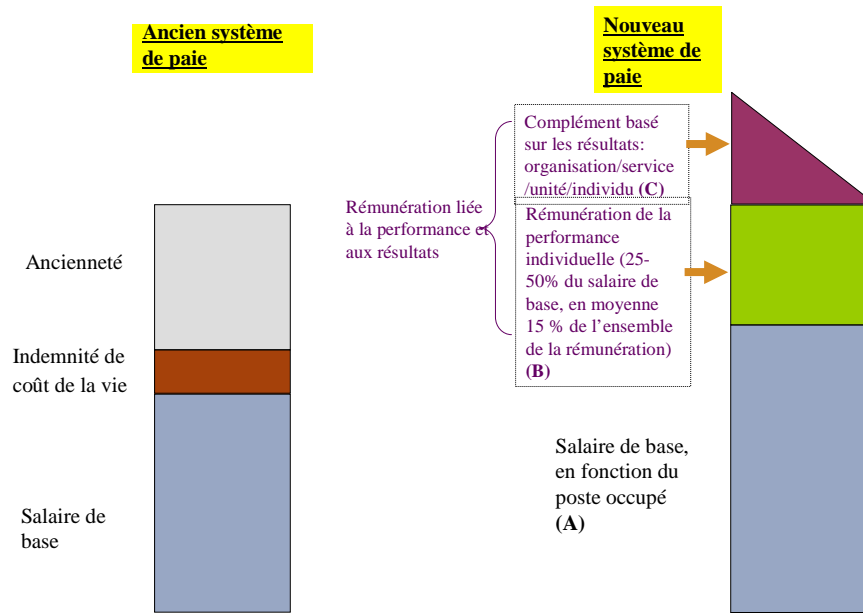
Ancien système de paie

Nouveau système de paie

Ancienneté

Indemnité de coût de la vie

Salaire de base

Rémunération liée à la performance et aux résultats

Complément basé sur les résultats: organisation/service /unité/individu **(C)**

Rémunération de la performance individuelle (25-50% du salaire de base, en moyenne 15 % de l'ensemble de la rémunération) **(B)**

Salaire de base, en fonction du poste occupé **(A)**